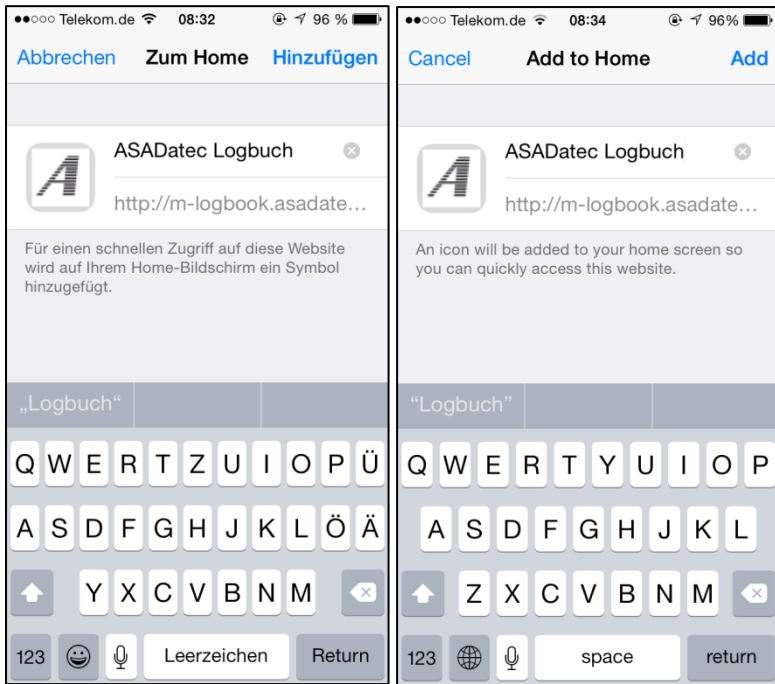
●●○○○ Telekom.de 08:32 96 %

Abbrechen Zum Home Hinzufügen

ASADatec Logbuch

http://m-logbook.asadate...

Für einen schnellen Zugriff auf diese Website wird auf Ihrem Home-Bildschirm ein Symbol hinzugefügt.

„Logbuch“

Q W E R T Z U I O P Ü

A S D F G H J K L Ö Ä

Y X C V B N M

123 Leerzeichen Return

●●○○○ Telekom.de 08:34 96%

Cancel Add to Home Add

ASADatec Logbuch

http://m-logbook.asadate...

An icon will be added to your home screen so you can quickly access this website.

“Logbuch”

Q W E R T Y U I O P

A S D F G H J K L

Z X C V B N M

123 space return